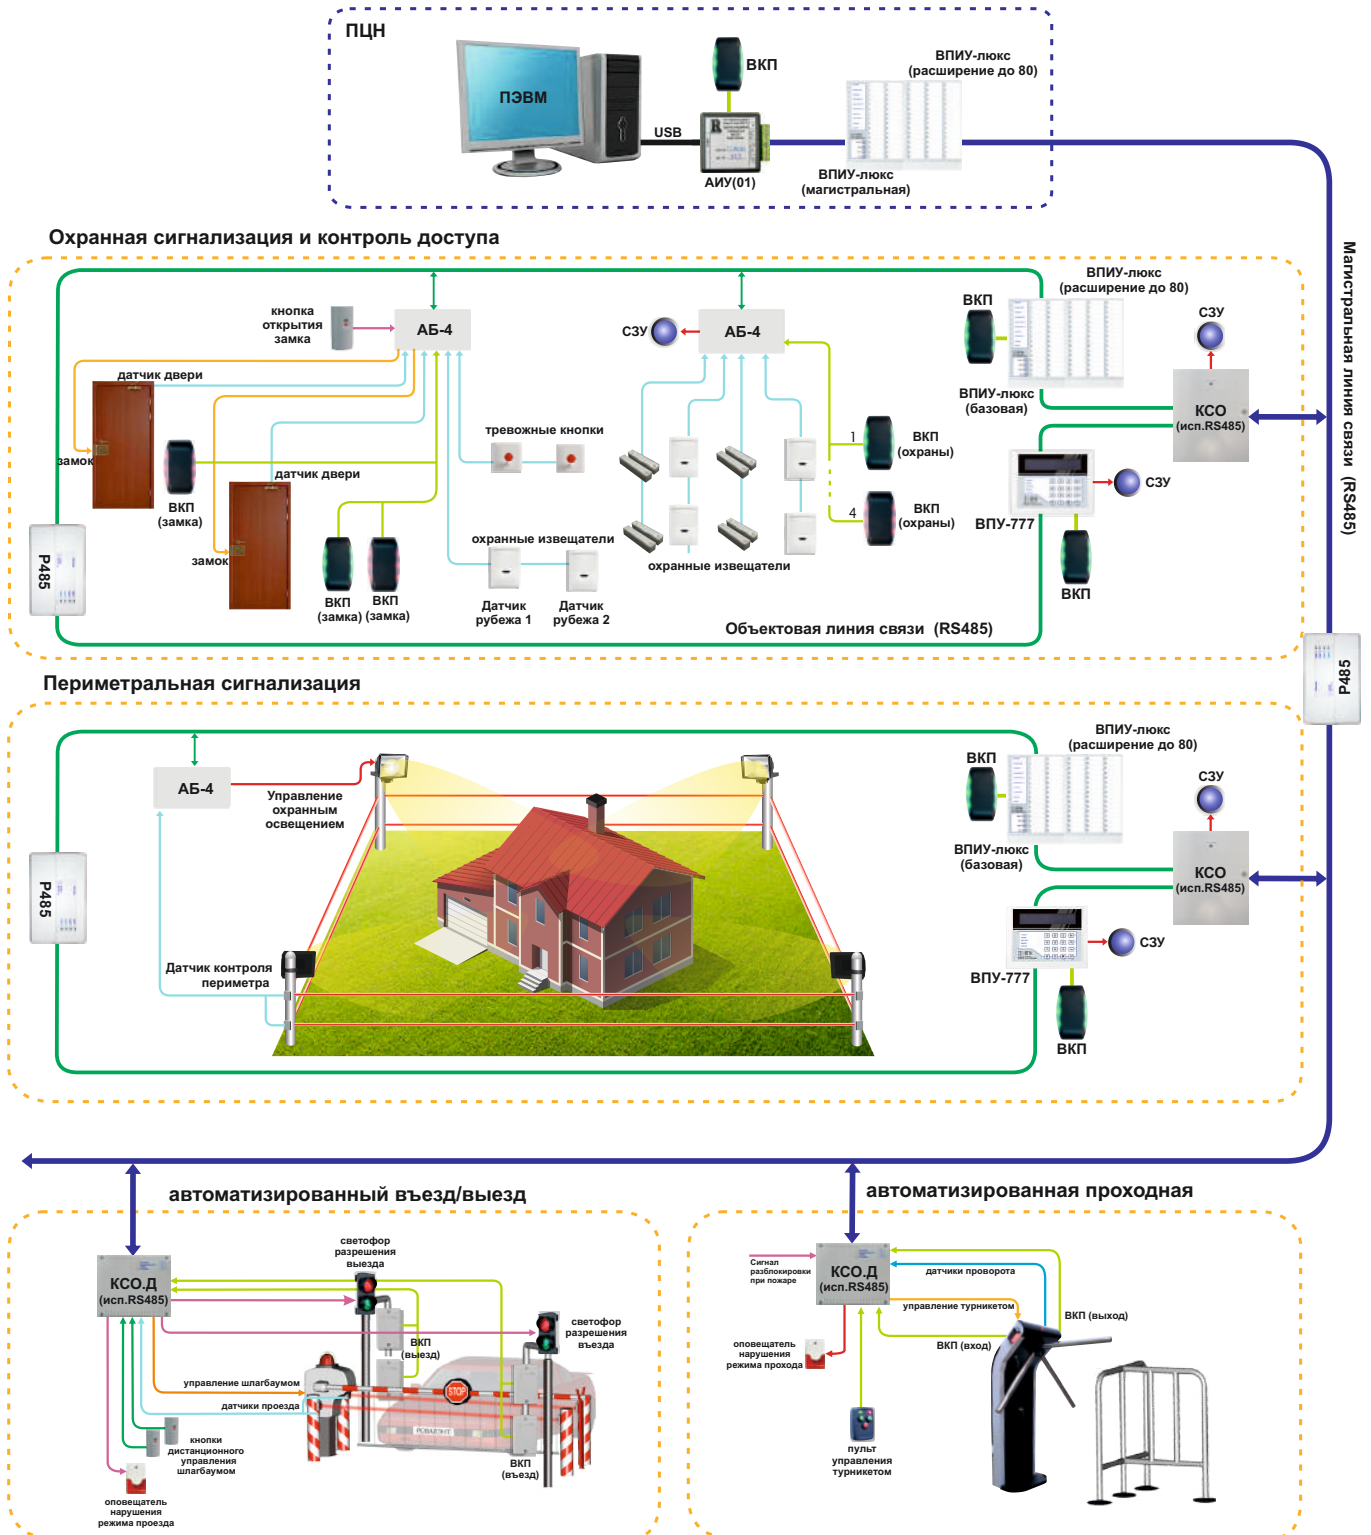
ПЦН

ПЭВМ

ВКП

USB

АИУ(01)

ВПИУ-люкс
(расширение до 80)

ВПИУ-люкс
(магистральная)

Магистральная линия связи (RS485)

Охранная сигнализация и контроль доступа

кнопка
открытия
замка

АБ-4

СЗУ

АБ-4

ВКП

ВПИУ-люкс
(расширение до 80)

СЗУ

ВПИУ-люкс
(базовая)

КСО
(исп.RS485)

датчик двери

замок

ВКП
(замка)

датчик двери

замок

тревожные кнопки

1

ВКП
(охраны)

4

ВКП
(охраны)

ВПУ-777

СЗУ

ВКП

P485

ВКП
(замка)

ВКП
(замка)

охранные извещатели

Датчик
рубежа 1

Датчик
рубежа 2

охранные извещатели

Объектовая линия связи (RS485)

P485

Периметральная сигнализация

АБ-4

Управление
охранным
освещением

ВКП

ВПИУ-люкс
(расширение до 80)

СЗУ

ВПИУ-люкс
(базовая)

КСО
(исп.RS485)

P485

Датчик контроля
периметра

ВПУ-777

СЗУ

ВКП

автоматизированный въезд/выезд

КСО.Д
(исп.RS485)

светофор
разрешения
выезда

ВКП
(выезд)

светофор
разрешения
въезда

управление шлагбаумом

датчики проезда

кнопки
дистанционного
управления
шлагбаумом

оповещатель
нарушения
режима проезда

ВКП
(въезд)

STOP

автоматизированная проходная

Сигнал
разблокировки
при пожаре

КСО.Д
(исп.RS485)

датчики проворота

управление турникетом

ВКП (выход)

ВКП (вход)

оповещатель
нарушения
режима прохода

пульт
управления
турникетом